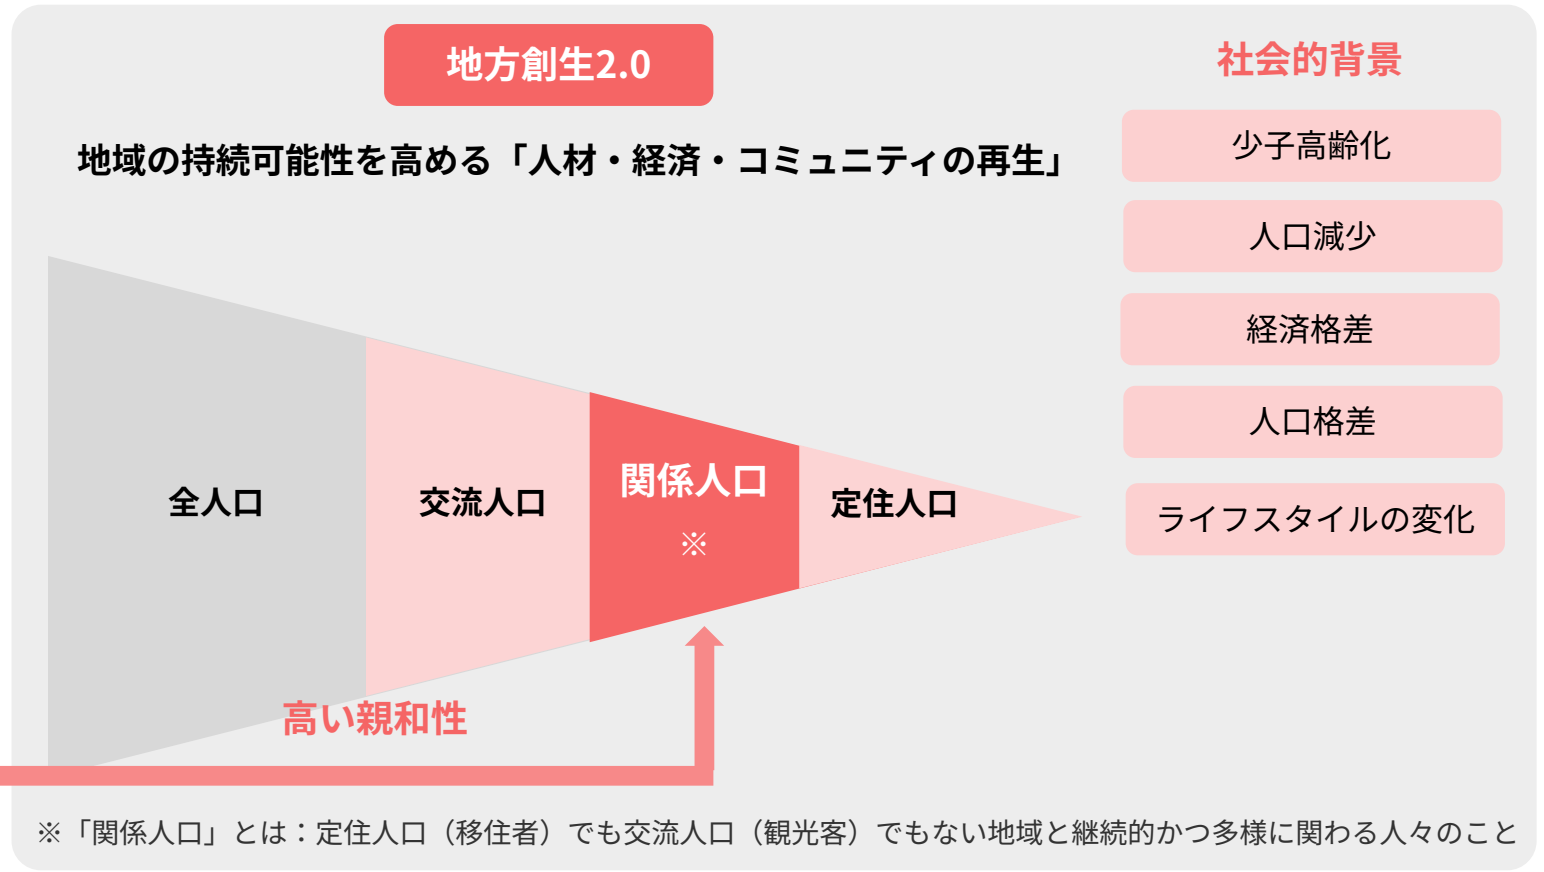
地方創生2.0

地域の持続可能性を高める「人材・経済・コミュニティの再生」

社会的背景

少子高齢化

人口減少

経済格差

人口格差

ライフスタイルの変化

全人口

交流人口

関係人口
※

定住人口

高い親和性

※「関係人口」とは：定住人口（移住者）でも交流人口（観光客）でもない地域と継続的かつ多様に関わる人々のこと